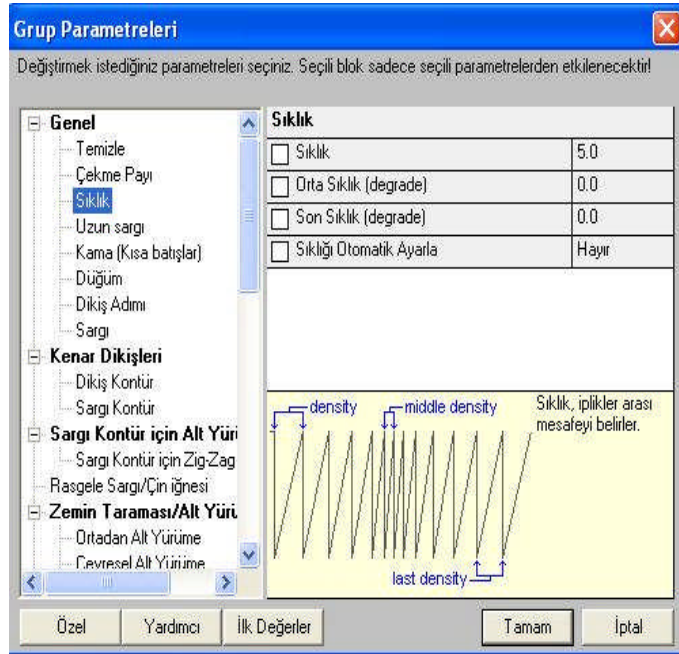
Grup Parametreleri

Değiştirmek istediğiniz parametreleri seçiniz. Seçili blok sadece seçili parametrelerden etkilenecektir!

Genel
Temizle
Çekme Payı
Sıklık
Uzun sargı
Kama (Kısa batışlar)
Düğüm
Dikiş Adımı
Sargı
Kenar Dikişleri
Dikiş Kontür
Sargı Kontür
Sargı Kontür için Alt Yürü
Sargı Kontür için Zig-Zag
Rasgele Sargı/Çin iğnesi
Zemin Taraması/Alt Yürü
Ortadan Alt Yürüme
Çevresel Alt Yürüme

Sıklık

| | |
|---|---|
| Sıklık | 5.0 |
| Orta Sıklık (degrade) | 0.0 |
| Son Sıklık (degrade) | 0.0 |
| Sıklığı Otomatik Ayarla | Hayır |

density
middle density
Sıklık, iplikler arası mesafeyi belirler.
last density

Özel
Yardımcı
İlk Değerler
Tamam
İptal